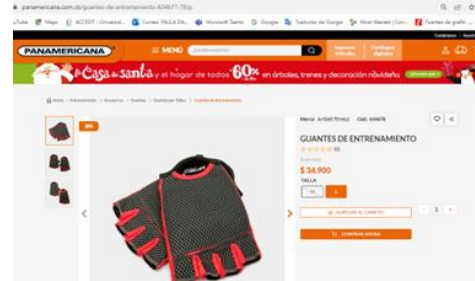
panamericana.com.co/guantes-de-entrenamiento-634677-78/p

YouTube Maps ACCEST - Universid... Correo: PAULA DA... Microsoft Teams Google Traductor de Google Word Mentel | Con... Fuentes de graf

PANAMERICANA

MENÚ

La Casa de santa y el hogar de todos 60% en árboles, trenes y decoración navideña

Home / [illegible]

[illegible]

Marca: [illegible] Cód.: 634678

GUANTES DE ENTRENAMIENTO

$ 34.900

TALLA

XL L

AGREGAR AL CARRITO

1

COMPRAR AHORA